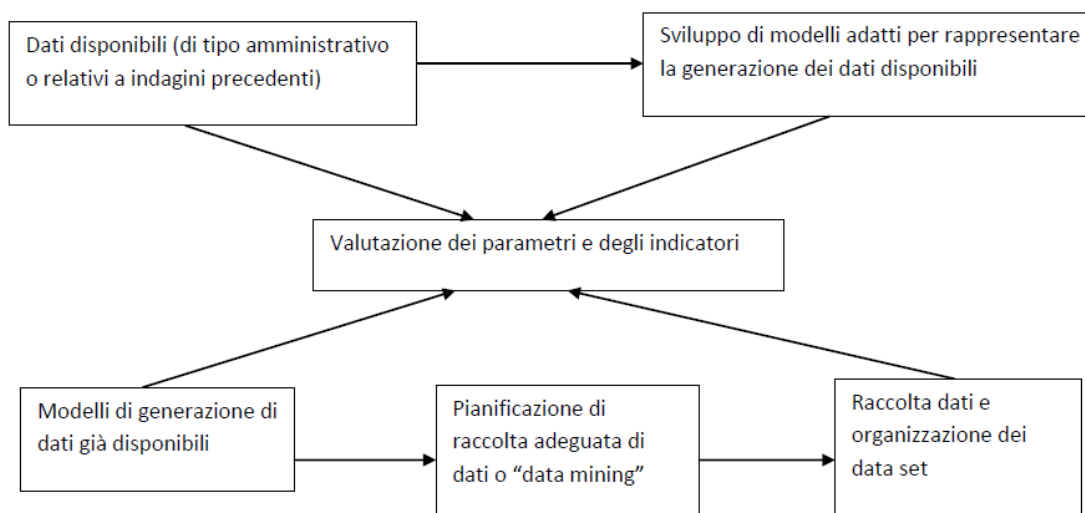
Dati disponibili (di tipo amministrativo o relativi a indagini precedenti)

Sviluppo di modelli adatti per rappresentare la generazione dei dati disponibili

Valutazione dei parametri e degli indicatori

Modelli di generazione di dati già disponibili

Pianificazione di raccolta adeguata di dati o "data mining"

Raccolta dati e organizzazione dei data set